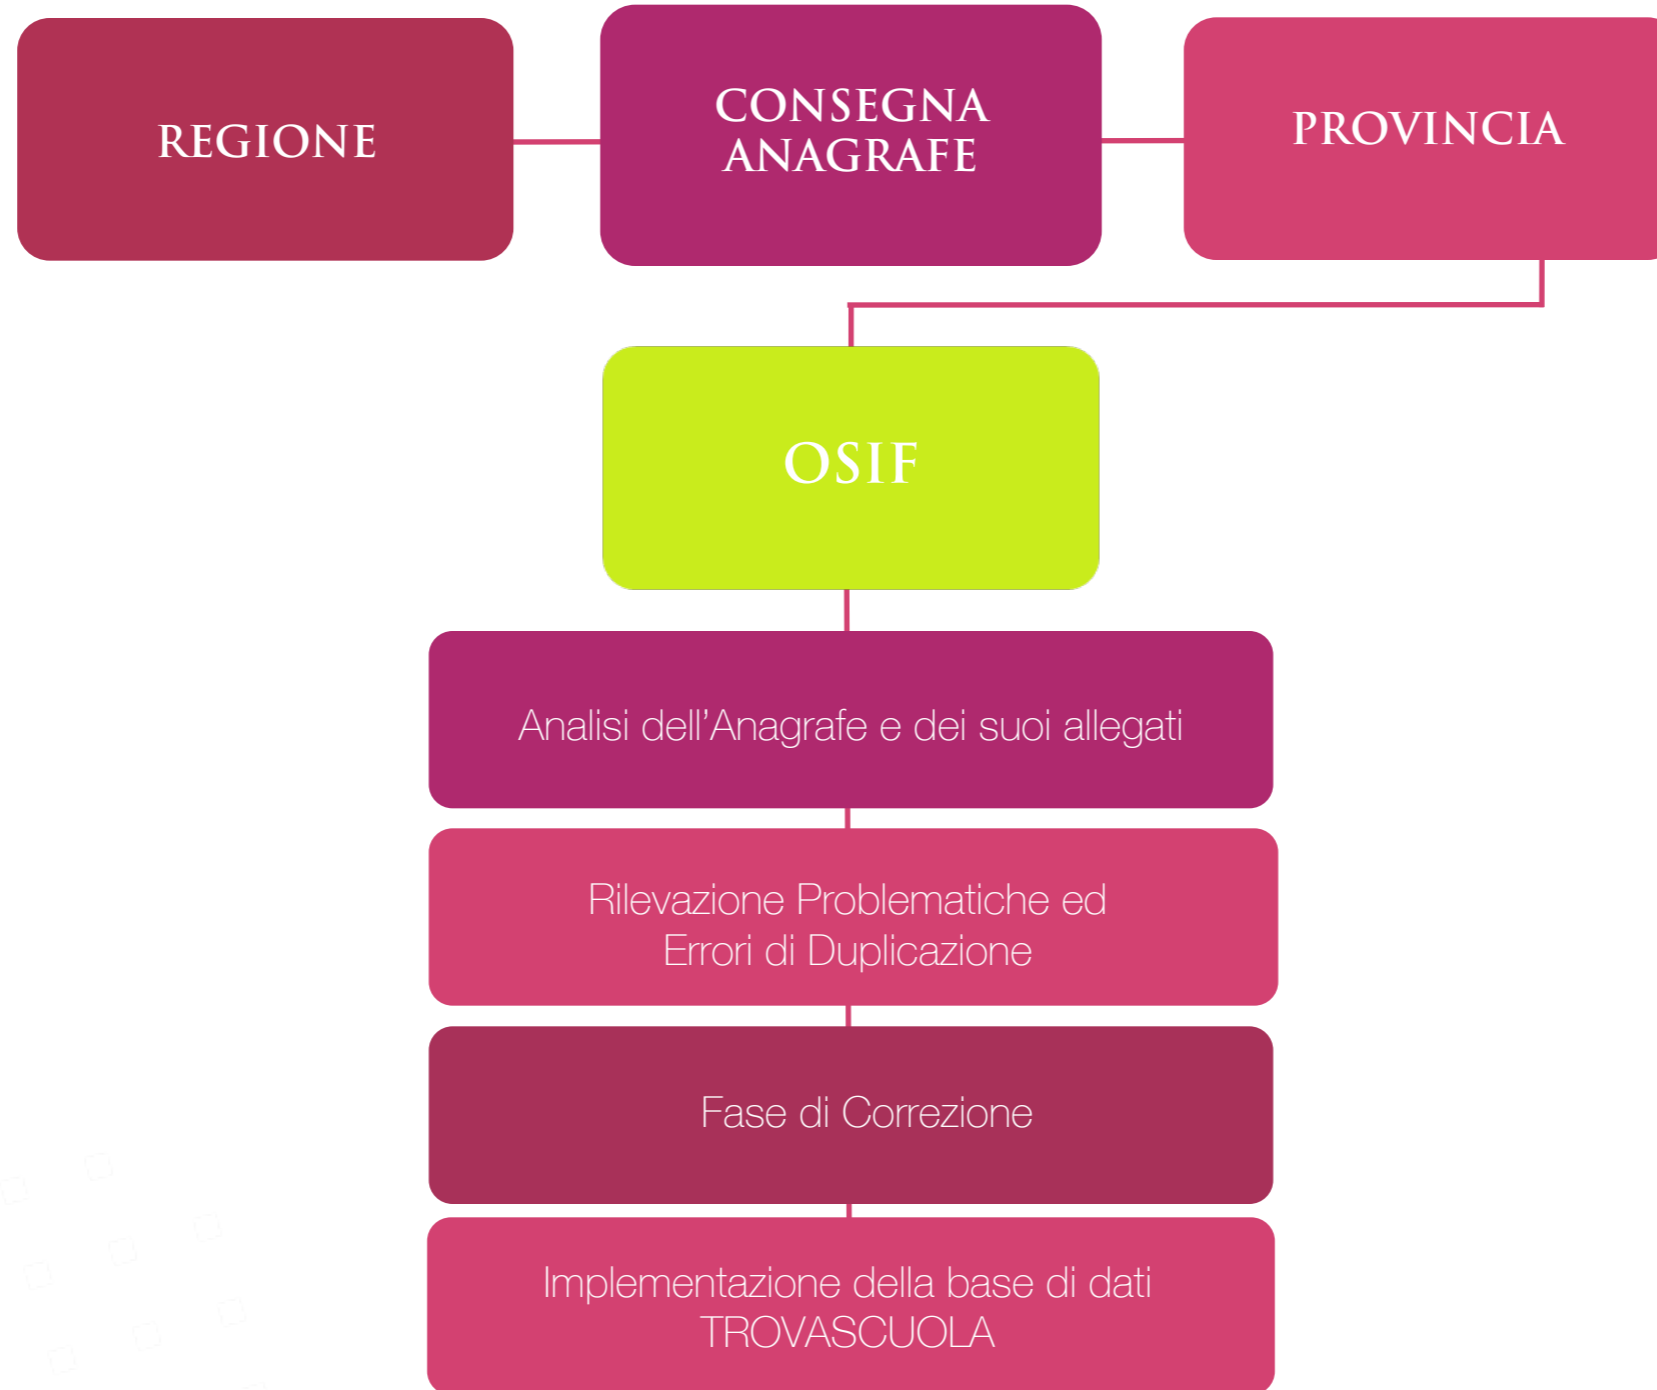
REGIONE

CONSEGNA ANAGRAFE

PROVINCIA

OSIF

Analisi dell’Anagrafe e dei suoi allegati

Rilevazione Problematiche ed Errori di Duplicazione

Fase di Correzione

Implementazione della base di dati TROVASCUOLA